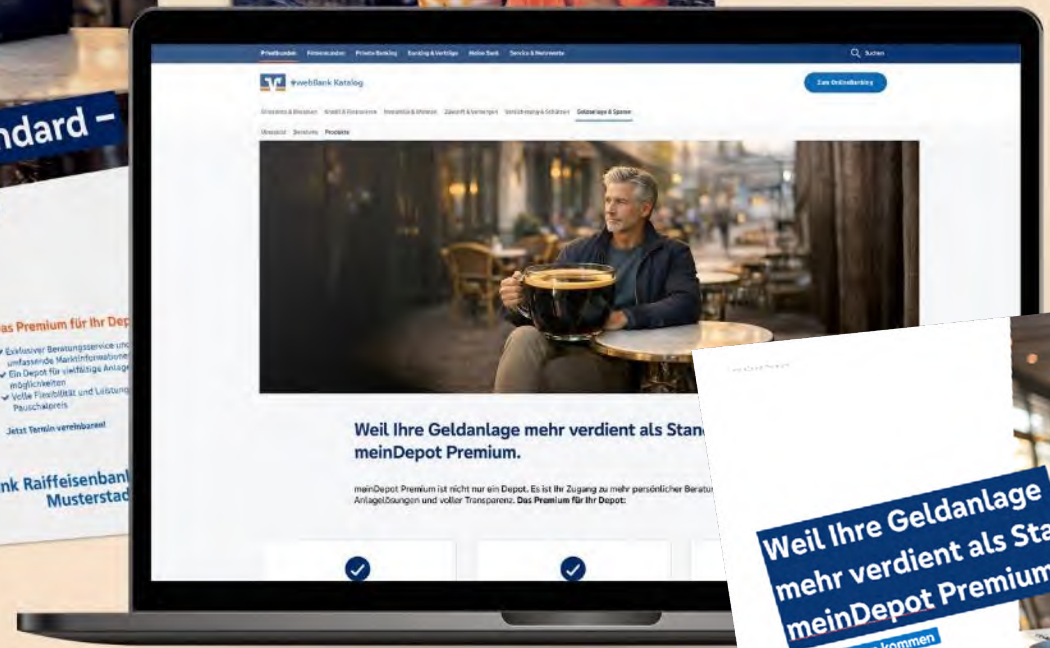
ndard –

as Premium für Ihr Dep

Exklusiver Beratungsservice und umfassende Marktinformationen
Ein Depot für vielfältige Anlagemöglichkeiten
Volle Flexibilität und Leistung zum Pauschalpreis

Jetzt Termin vereinbaren!

nk Raiffeisenbank Musterstad

Privatkunden Firmenkunden Private Banking Banking & Verträge Meine Bank Service & Mehrwerte

Suchen

#webBank Katalog

Zum OnlineBanking

Girokonto & Bezahlen Kredit & Finanzieren Immobilie & Wohnen Zukunft & Vorsorgen Versicherung & Schützen Geldanlage & Sparen

Übersicht Beratung Produkte

Weil Ihre Geldanlage mehr verdient als Stan meinDepot Premium.

meinDepot Premium ist nicht nur ein Depot. Es ist Ihr Zugang zu mehr persönlicher Beratun Anlagelösungen und voller Transparenz. Das Premium für Ihr Depot:

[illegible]

Weil Ihre Geldanlage mehr verdient als Sta meinDepot Premium

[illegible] kommen